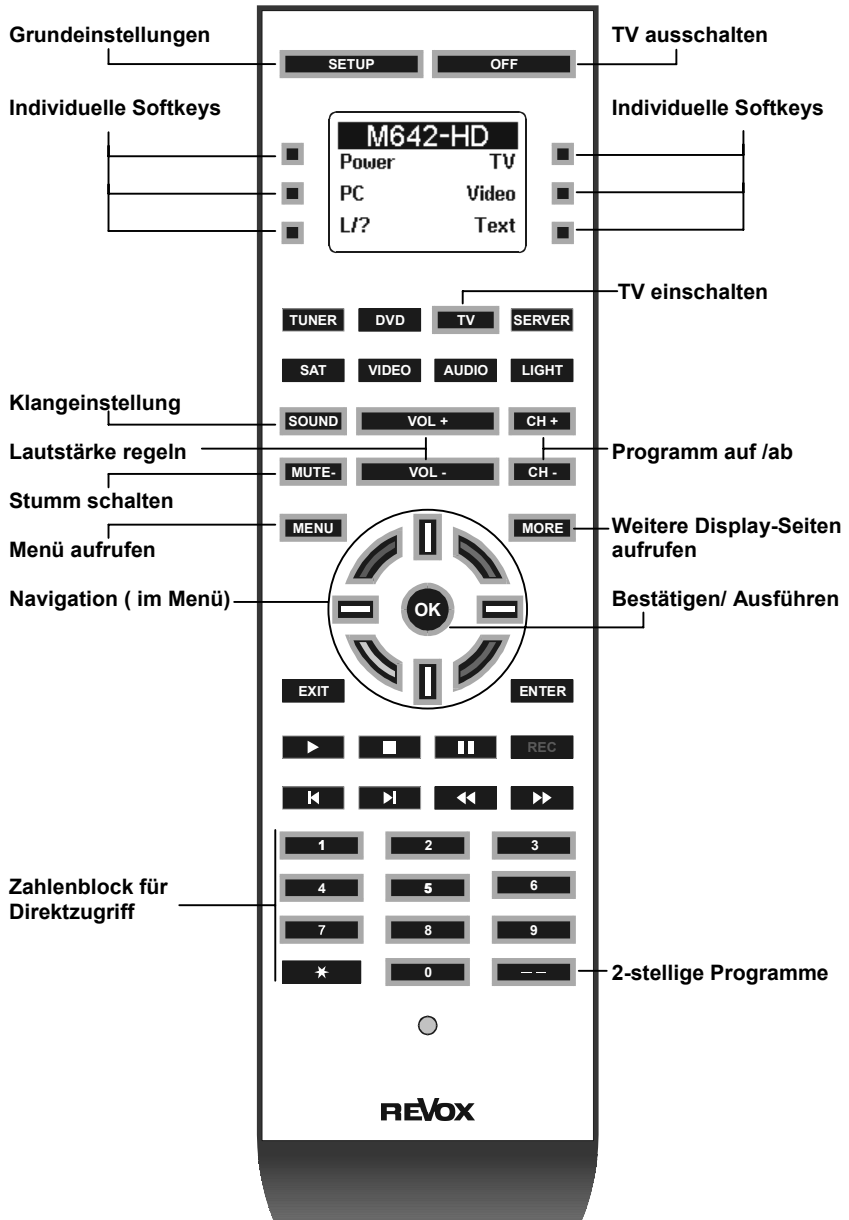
Grundeinstellungen

SETUP

OFF

TV ausschalten

Individuelle Softkeys

M642-HD

Individuelle Softkeys

Power

TV

PC

Video

L/?

Text

TV einschalten

TUNER

DVD

TV

SERVER

SAT

VIDEO

AUDIO

LIGHT

Klangeinstellung

SOUND

VOL +

CH +

Lautstärke regeln

Programm auf /ab

MUTE-

VOL -

CH -

Stumm schalten

MENU

MORE

Menü aufrufen

Weitere Display-Seiten aufrufen

Navigation ( im Menü)

OK

Bestätigen/ Ausführen

EXIT

ENTER

REC

1

2

3

Zahlenblock für Direktzugriff

4

5

6

7

8

9

0

2-stellige Programme

REVOX